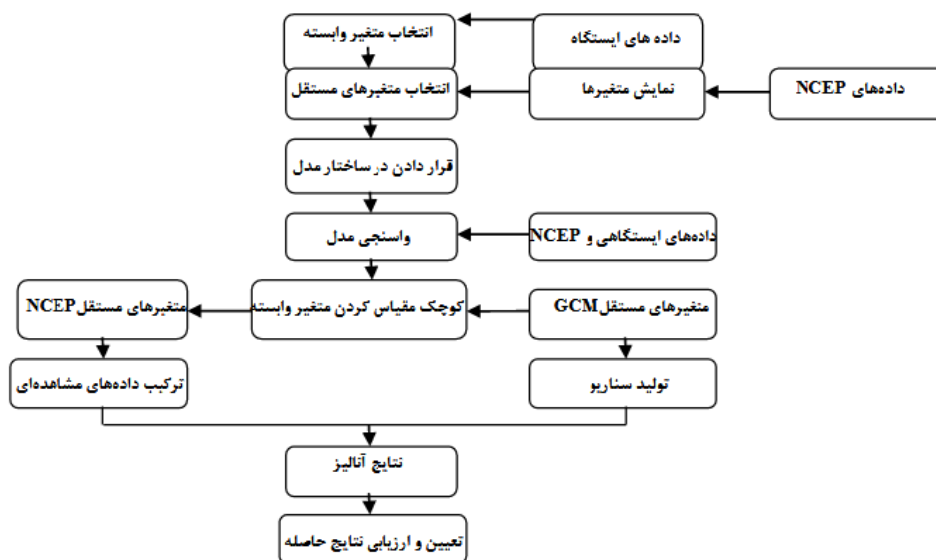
انتخاب متغیر وابسته

داده های ایستگاه

انتخاب متغیرهای مستقل

نمایش متغیرها

داده‌های NCEP

قرار دادن در ساختار مدل

واسنجی مدل

داده‌های ایستگاهی و NCEP

متغیرهای مستقلNCEP

کوچک مقیاس کردن متغیر وابسته

متغیرهای مستقلGCM

ترکیب داده‌های مشاهده‌ای

تولید سناریو

نتایج آنالیز

تعیین و ارزیابی نتایج حاصله